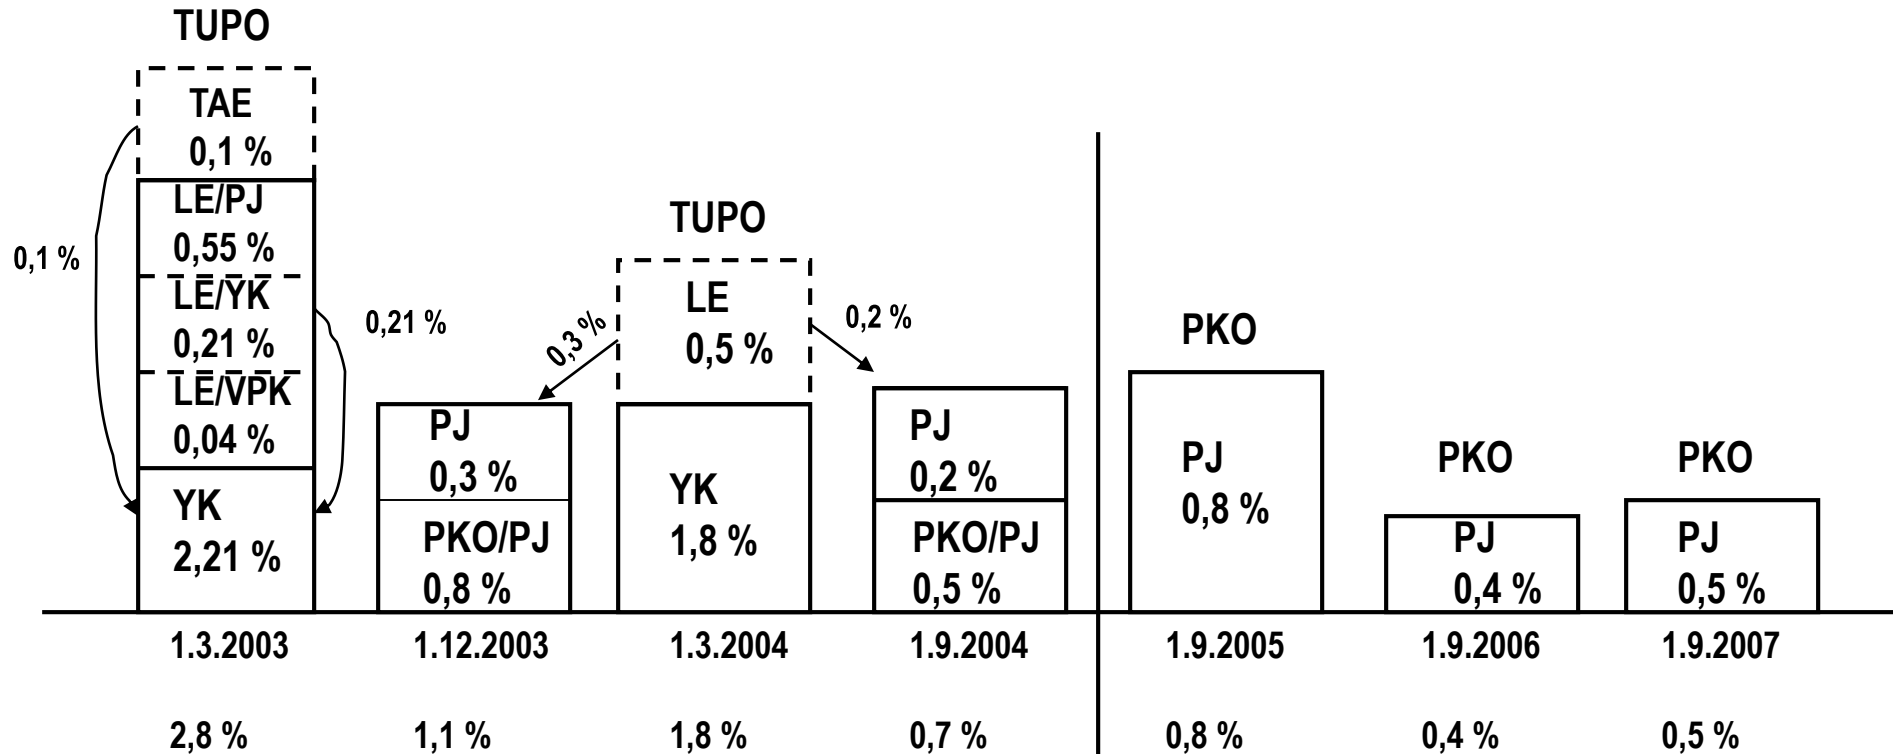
TUPO

TAE
0,1 %

LE/PJ
0,55 %

LE/YK
0,21 %

LE/VPK
0,04 %

YK
2,21 %

0,1 %

0,21 %

PJ
0,3 %

PKO/PJ
0,8 %

TUPO

LE
0,5 %

0,3 %

0,2 %

YK
1,8 %

PJ
0,2 %

PKO/PJ
0,5 %

PKO

PJ
0,8 %

PKO

PJ
0,4 %

PKO

PJ
0,5 %

1.3.2003 1.12.2003 1.3.2004 1.9.2004 1.9.2005 1.9.2006 1.9.2007

2,8 % 1,1 % 1,8 % 0,7 % 0,8 % 0,4 % 0,5 %